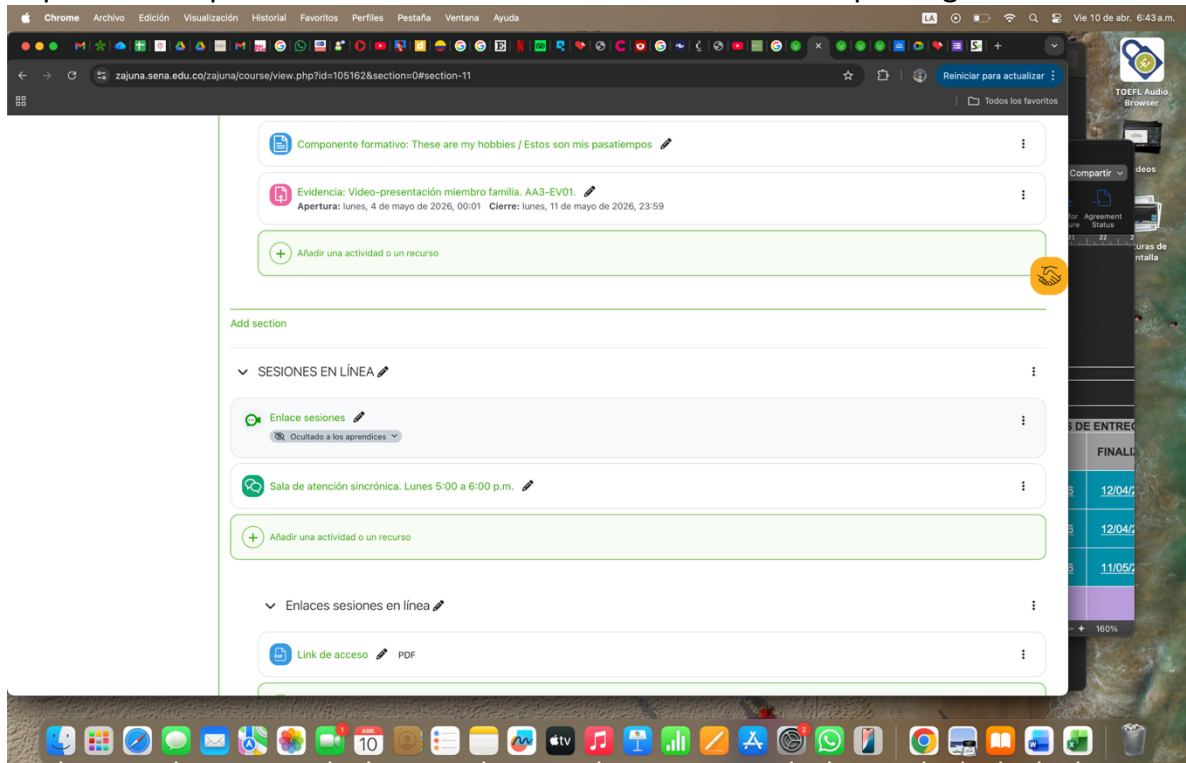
Chrome Archivo Edición Visualización Historial Favoritos Perfiles Pestaña Ventana Ayuda
Vie 10 de abr. 6:43 a.m.

zajuna.sena.edu.co/zajuna/course/view.php?id=105162&section=0#section-11
Reiniciar para actualizar
Todos los favoritos

Componente formativo: These are my hobbies / Estos son mis pasatiempos

Evidencia: Video-presentación miembro familia. AA3-EV01.
Apertura: lunes, 4 de mayo de 2026, 00:01 Cierre: lunes, 11 de mayo de 2026, 23:59

Añadir una actividad o un recurso

Add section

SESIONES EN LÍNEA

Enlace sesiones
Ocultado a los aprendices

Sala de atención sincrónica. Lunes 5:00 a 6:00 p.m.

Añadir una actividad o un recurso

Enlaces sesiones en línea

Link de acceso PDF

TOEFL Audio Browser
ideos
Compartir
Agreement Status
turas de ntalla
DE ENTREG
FINALI
12/04/2
12/04/2
11/05/2
160%
10